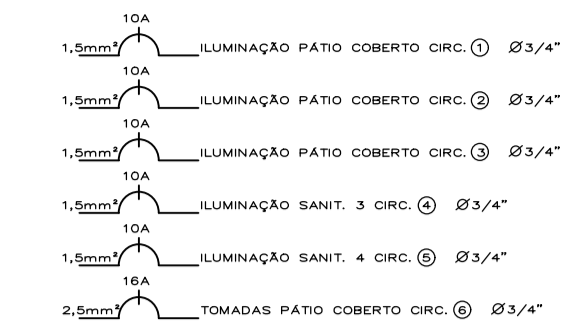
10A
$1,5mm^2$ ILUMINAÇÃO PÁTIO COBERTO CIRC. ① Ø3/4"

10A
$1,5mm^2$ ILUMINAÇÃO PÁTIO COBERTO CIRC. ② Ø3/4"

10A
$1,5mm^2$ ILUMINAÇÃO PÁTIO COBERTO CIRC. ③ Ø3/4"

10A
$1,5mm^2$ ILUMINAÇÃO SANIT. 3 CIRC. ④ Ø3/4"

10A
$1,5mm^2$ ILUMINAÇÃO SANIT. 4 CIRC. ⑤ Ø3/4"

16A
$2,5mm^2$ TOMADAS PÁTIO COBERTO CIRC. ⑥ Ø3/4"